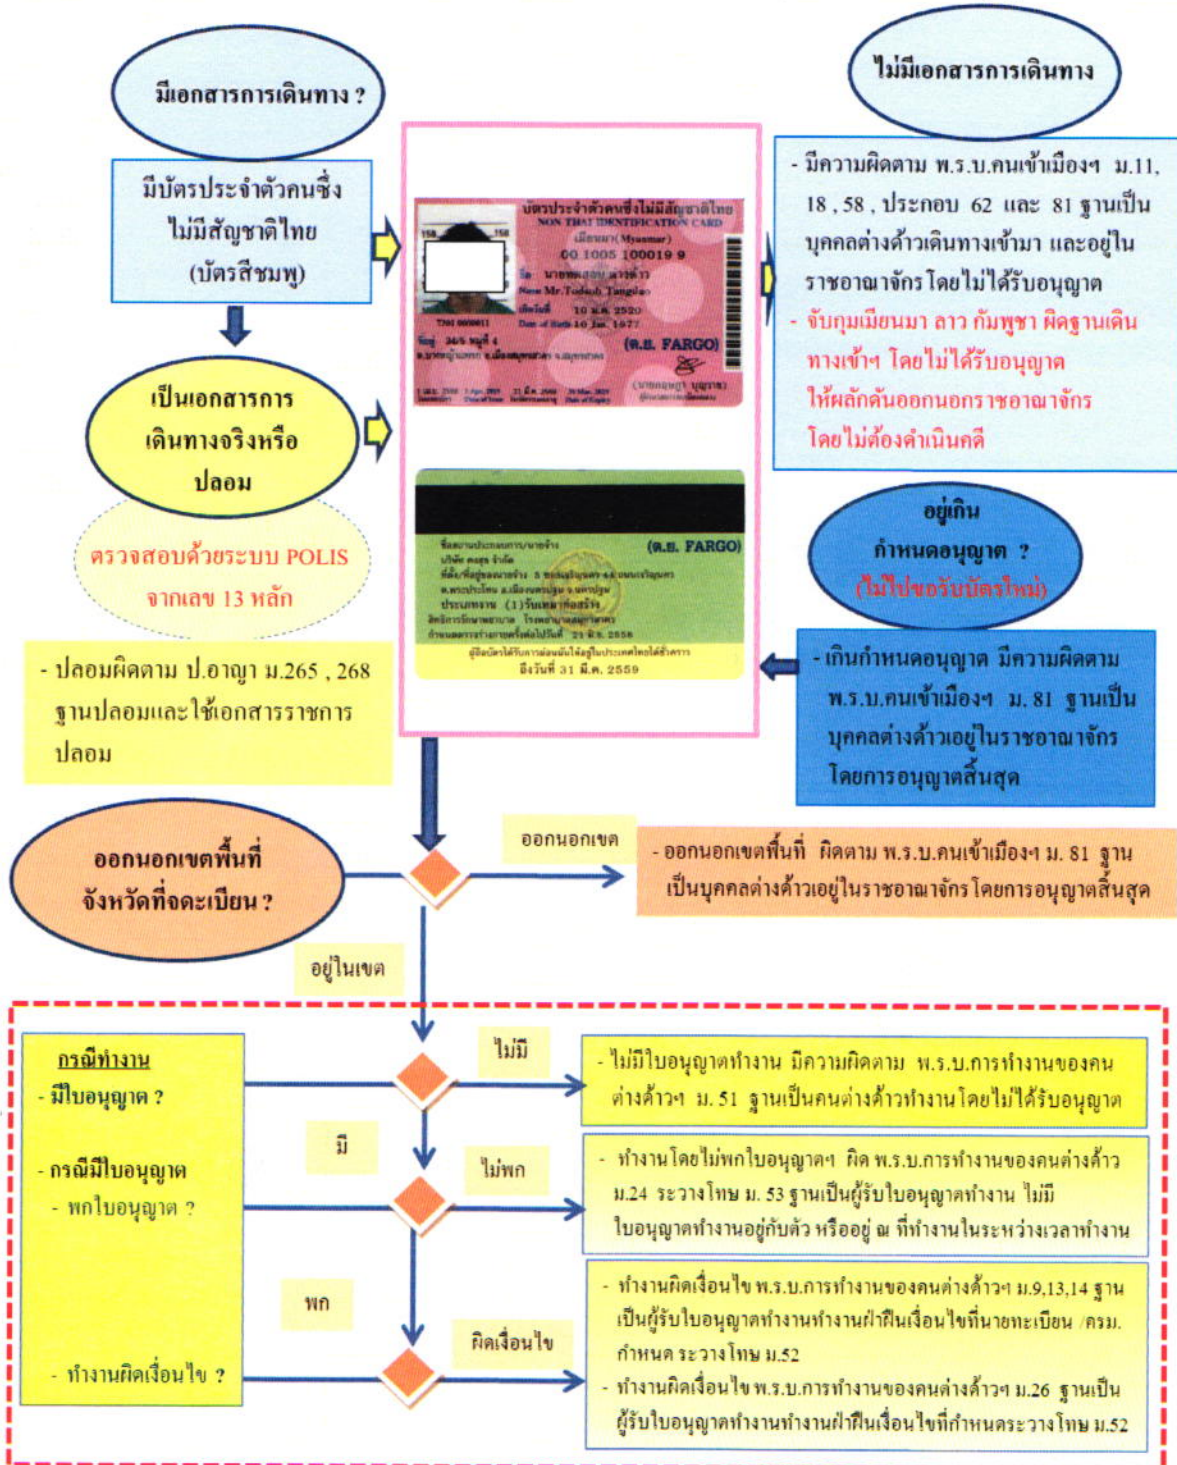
มีเอกสารการเดินทาง ?

ไม่มีเอกสารการเดินทาง

มีบัตรประจำตัวคนซึ่งไม่มีสัญชาติไทย (บัตรสีชมพู)

บัตรประจำตัวคนซึ่งไม่มีสัญชาติไทย
NON THAI IDENTIFICATION CARD
เมียนมา(Myanmar)
00 1005 100019 9
ชื่อ นายทดสอบ ทางด้าว
Name Mr.Todsob Tangdao
เกิดวันที่ 10 ม.ค. 2520
Date of Birth 10 Jan. 1977
(ต.ย. FARGO)

- มีความผิดตาม พ.ร.บ.คนเข้าเมืองฯ ม.11, 18, 58, ประกอบ 62 และ 81 ฐานเป็นบุคคลต่างด้าวเดินทางเข้ามา และอยู่ในราชอาณาจักรโดยไม่ได้รับอนุญาต
- จับกุมเมียนมา ลาว กัมพูชา ผิดฐานเดินทางเข้าฯ โดยไม่ได้รับอนุญาต ให้ผลักดันออกนอกราชอาณาจักร โดยไม่ต้องดำเนินคดี

เป็นเอกสารการเดินทางจริงหรือปลอม

ตรวจสอบด้วยระบบ POLIS จากเลข 13 หลัก

(ต.ย. FARGO)
ผู้ถือบัตรได้รับการผ่อนผันให้อยู่ในประเทศไทยได้ชั่วคราว
ถึงวันที่ 31 มี.ค. 2559

อยู่เกินกำหนดอนุญาต ?
(ไม่ไปขอรับบัตรใหม่)

- ปลอมผิดตาม ป.อาญา ม.265 , 268 ฐานปลอมและใช้เอกสารราชการปลอม

- เกินกำหนดอนุญาต มีความผิดตาม พ.ร.บ.คนเข้าเมืองฯ ม. 81 ฐานเป็นบุคคลต่างด้าวเอยู่ในราชอาณาจักร โดยการอนุญาตสิ้นสุด

ออกนอกเขตพื้นที่จังหวัดที่จดทะเบียน ?

ออกนอกเขต

- ออกนอกเขตพื้นที่ ผิดตาม พ.ร.บ.คนเข้าเมืองฯ ม. 81 ฐานเป็นบุคคลต่างด้าวเอยู่ในราชอาณาจักร โดยการอนุญาตสิ้นสุด

อยู่ในเขต

กรณีทำงาน
- มีใบอนุญาต ?

- กรณีมีใบอนุญาต
- พกใบอนุญาต ?

- ทำงานผิดเงื่อนไข ?

ไม่มี

มี

ไม่พก

พก

ผิดเงื่อนไข

- ไม่มีใบอนุญาตทำงาน มีความผิดตาม พ.ร.บ.การทำงานของคนต่างด้าวฯ ม. 51 ฐานเป็นคนต่างด้าวทำงานโดยไม่ได้รับอนุญาต

- ทำงานโดยไม่พกใบอนุญาตฯ ผิด พ.ร.บ.การทำงานของคนต่างด้าว ม.24 ระวางโทษ ม. 53 ฐานเป็นผู้รับใบอนุญาตทำงาน ไม่มีใบอนุญาตทำงานอยู่กับตัว หรืออยู่ ณ ที่ทำงานในระหว่างเวลาทำงาน

- ทำงานผิดเงื่อนไข พ.ร.บ.การทำงานของคนต่างด้าวฯ ม.9,13,14 ฐานเป็นผู้รับใบอนุญาตทำงานทำงานฝ่าฝืนเงื่อนไขที่นายทะเบียน /ครม. กำหนด ระวางโทษ ม.52
- ทำงานผิดเงื่อนไข พ.ร.บ.การทำงานของคนต่างด้าวฯ ม.26 ฐานเป็นผู้รับใบอนุญาตทำงานทำงานฝ่าฝืนเงื่อนไขที่กำหนดระวางโทษ ม.52